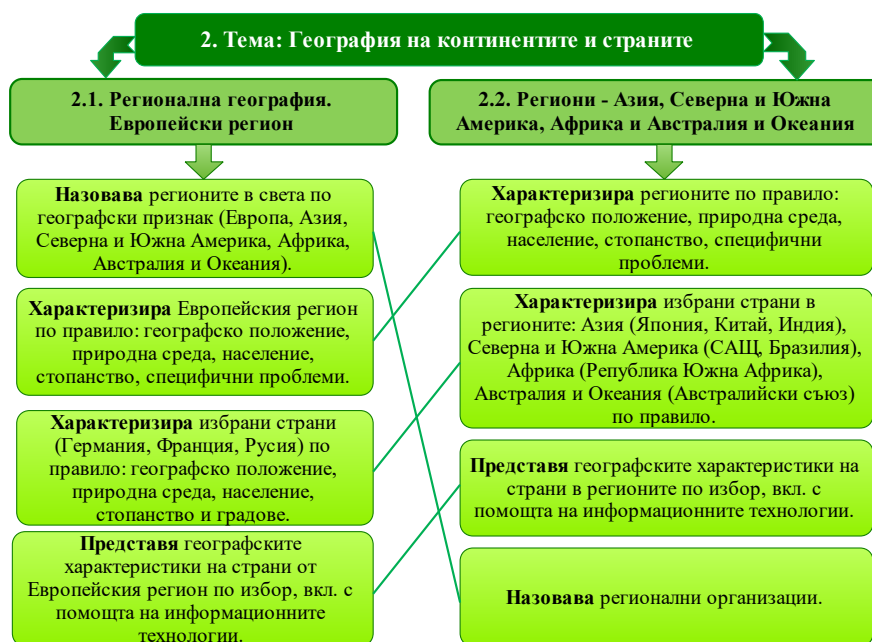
2. Тема: География на континентите и страните

2.1. Регионална география. Европейски регион

Назовава регионите в света по географски признак (Европа, Азия, Северна и Южна Америка, Африка, Австралия и Океания).

Характеризира Европейския регион по правило: географско положение, природна среда, население, стопанство, специфични проблеми.

Характеризира избрани страни (Германия, Франция, Русия) по правило: географско положение, природна среда, население, стопанство и градове.

Представя географските характеристики на страни от Европейския регион по избор, вкл. с помощта на информационните технологии.

2.2. Региони - Азия, Северна и Южна Америка, Африка и Австралия и Океания

Характеризира регионите по правило: географско положение, природна среда, население, стопанство, специфични проблеми.

Характеризира избрани страни в регионите: Азия (Япония, Китай, Индия), Северна и Южна Америка (САЩ, Бразилия), Африка (Република Южна Африка), Австралия и Океания (Австралийски съюз) по правило.

Представя географските характеристики на страни в регионите по избор, вкл. с помощта на информационните технологии.

Назовава регионални организации.